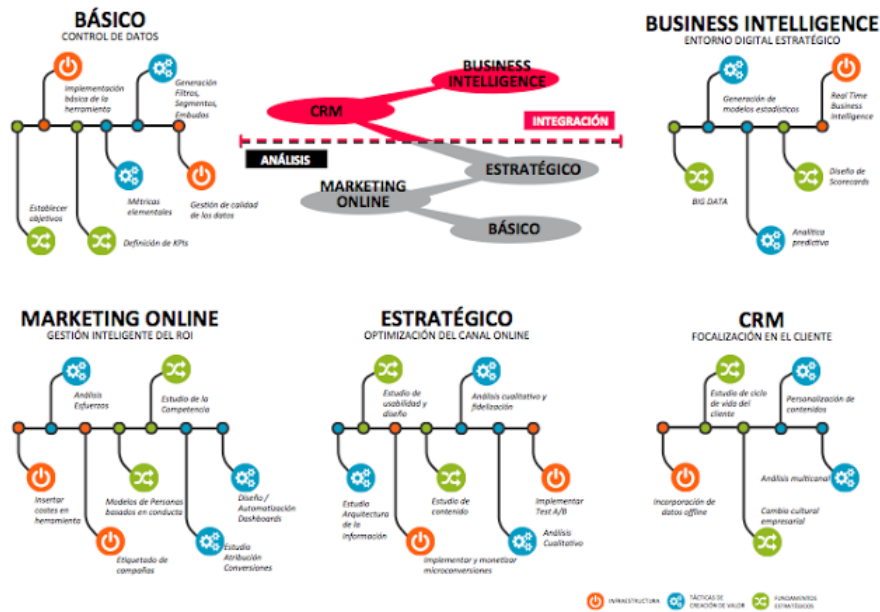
BÁSICO
CONTROL DE DATOS

Implementación básica de la herramienta
Generación Filtros, Segmentos, Embudos
Establecer objetivos
Definición de KPIs
Métricas elementales
Gestión de calidad de los datos

BUSINESS INTELLIGENCE
CRM
INTEGRACIÓN
ANÁLISIS
ESTRATÉGICO
MARKETING ONLINE
BÁSICO

BUSINESS INTELLIGENCE
ENTORNO DIGITAL ESTRATÉGICO

Generación de modelos estadísticos
Real Time Business Intelligence
BIG DATA
Diseño de Scorecards
Analítica predictiva

MARKETING ONLINE
GESTIÓN INTELIGENTE DEL ROI

Análisis Esfuerzos
Estudio de la Competencia
Insertar costes en herramienta
Modelos de Personas basados en conducta
Diseño / Automatización Dashboards
Etiquetado de campañas
Estudio Atribución Conversiones

ESTRATÉGICO
OPTIMIZACIÓN DEL CANAL ONLINE

Estudio de usabilidad y diseño
Análisis cualitativo y fidelización
Estudio Arquitectura de la información
Estudio de contenido
Implementar Test A/B
Análisis Cualitativo
Implementar y monetizar microconversiones

CRM
FOCALIZACIÓN EN EL CLIENTE

Estudio de ciclo de vida del cliente
Personalización de contenidos
Análisis multicanal
Incorporación de datos offline
Cambio cultural empresarial

INFRAESTRUCTURA
TÁCTICAS DE CREACIÓN DE VALOR
FUNDAMENTOS ESTRATÉGICOS